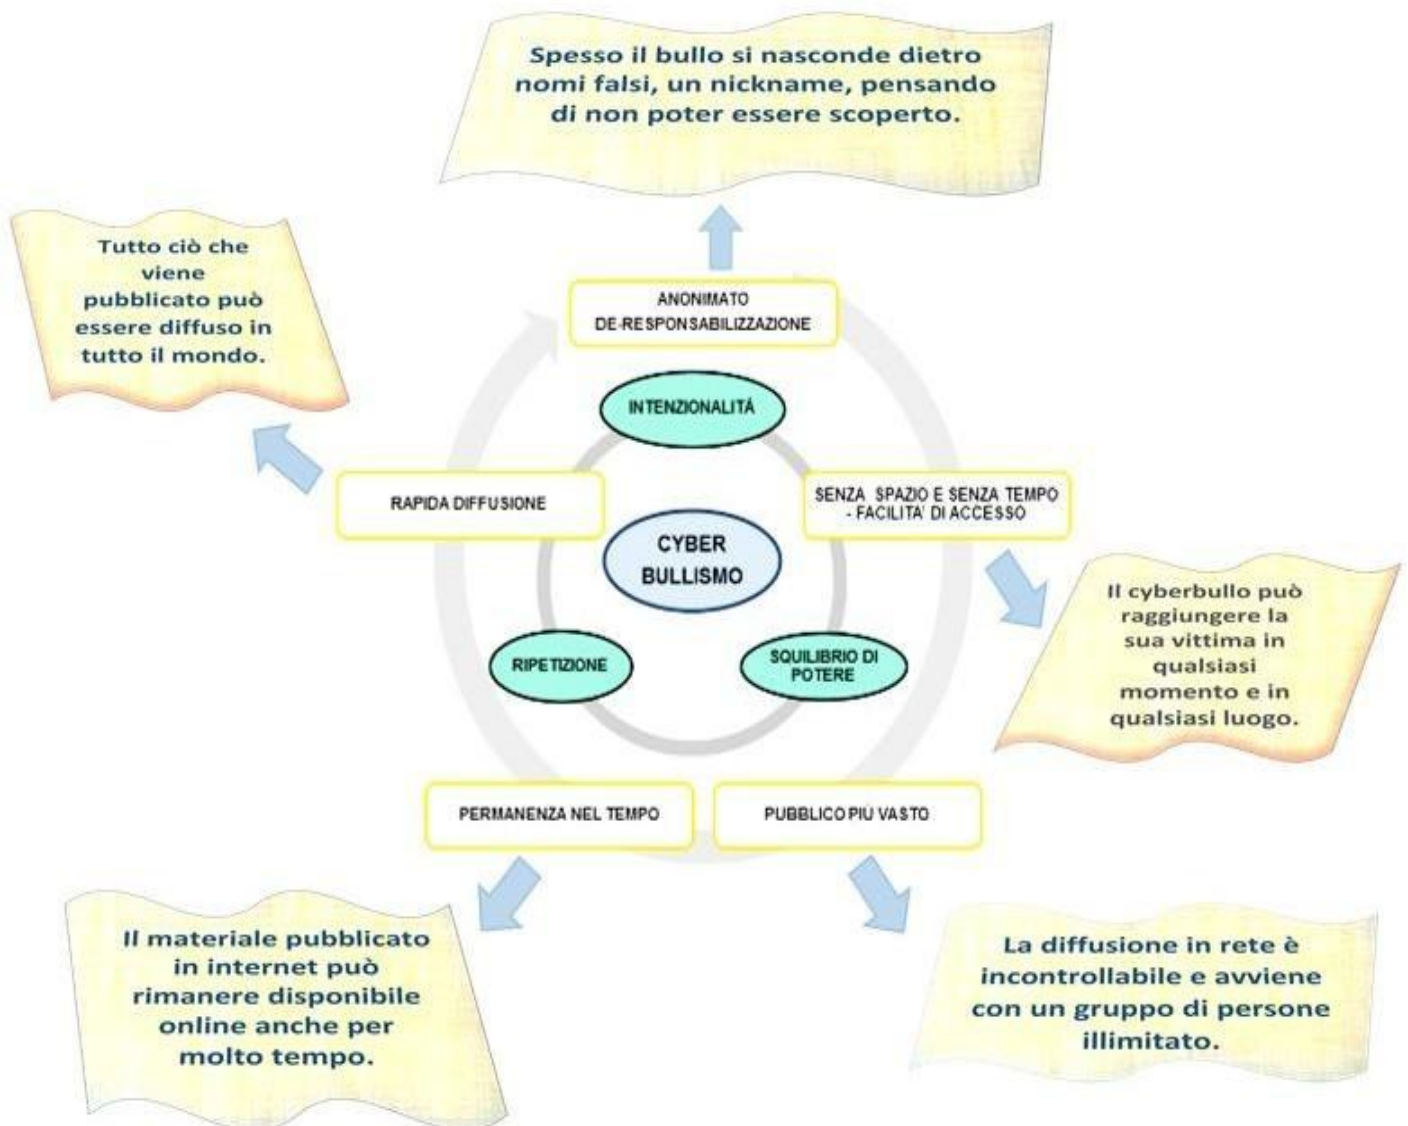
Spesso il bullo si nasconde dietro nomi falsi, un nickname, pensando di non poter essere scoperto.

Tutto ciò che viene pubblicato può essere diffuso in tutto il mondo.

ANONIMATO
DE-RESPONSABILIZZAZIONE

INTENZIONALITÁ

RAPIDA DIFFUSIONE

SENZA SPAZIO E SENZA TEMPO - FACILITA' DI ACCESSO

CYBER BULLISMO

Il cyberbullo può raggiungere la sua vittima in qualsiasi momento e in qualsiasi luogo.

RIPETIZIONE

SQUILIBRIO DI POTERE

PERMANENZA NEL TEMPO

PUBBLICO PIU VASTO

Il materiale pubblicato in internet può rimanere disponibile online anche per molto tempo.

La diffusione in rete è incontrollabile e avviene con un gruppo di persone illimitato.